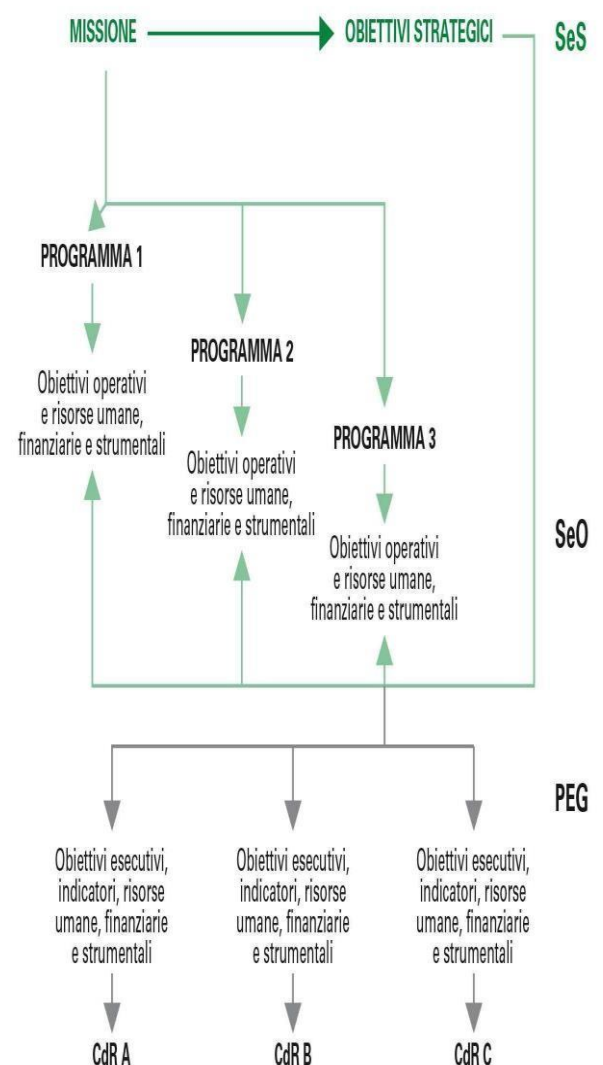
MISSIONE

OBIETTIVI STRATEGICI

SeS

PROGRAMMA 1

Obiettivi operativi e risorse umane, finanziarie e strumentali

PROGRAMMA 2

Obiettivi operativi e risorse umane, finanziarie e strumentali

PROGRAMMA 3

Obiettivi operativi e risorse umane, finanziarie e strumentali

SeO

PEG

Obiettivi esecutivi, indicatori, risorse umane, finanziarie e strumentali

Obiettivi esecutivi, indicatori, risorse umane, finanziarie e strumentali

Obiettivi esecutivi, indicatori, risorse umane, finanziarie e strumentali

CdR A

CdR B

CdR C